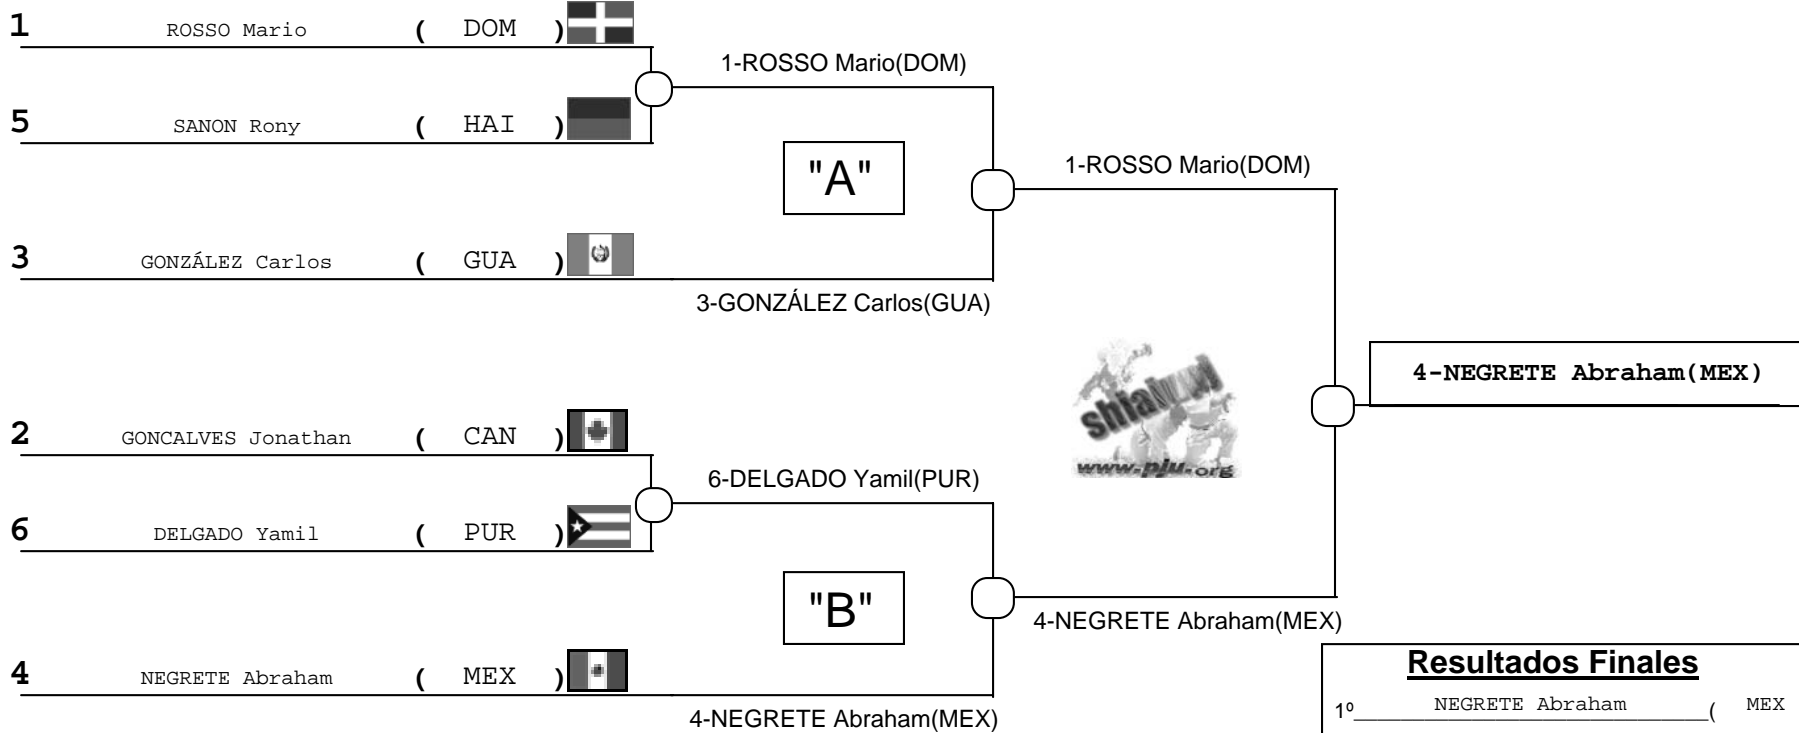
1 ROSSO Mario ( DOM )

5 SANON Rony ( HAI )

1-ROSSO Mario(DOM)

"A"

1-ROSSO Mario(DOM)

3 GONZÁLEZ Carlos ( GUA )

3-GONZÁLEZ Carlos(GUA)

4-NEGRETE Abraham(MEX)

shiai www.pju.org

2 GONCALVES Jonathan ( CAN )

6-DELGADO Yamil(PUR)

6 DELGADO Yamil ( PUR )

"B"

4-NEGRETE Abraham(MEX)

4 NEGRETE Abraham ( MEX )

4-NEGRETE Abraham(MEX)

Resultados Finales

1º NEGRETE Abraham ( MEX